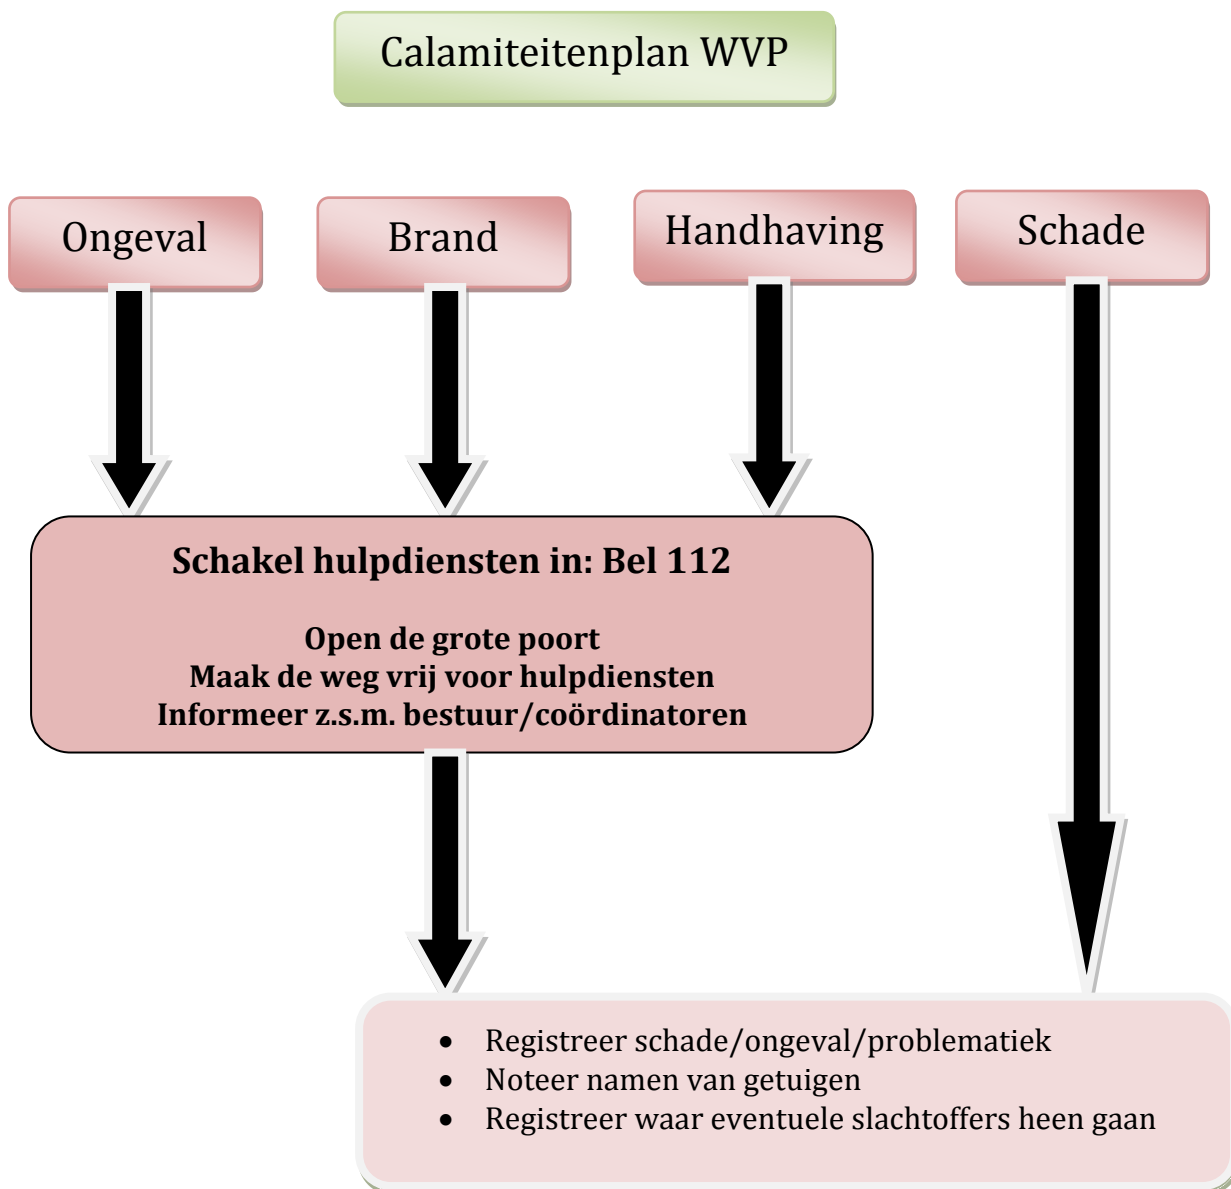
Calamiteitenplan WVP

Ongeval

Brand

Handhaving

Schade

**Schakel hulpdiensten in: Bel 112**

**Open de grote poort**
**Maak de weg vrij voor hulpdiensten**
**Informeer z.s.m. bestuur/coördinatoren**

- Registreer schade/ongeval/problematiek
- Noteer namen van getuigen
- Registreer waar eventuele slachtoffers heen gaan